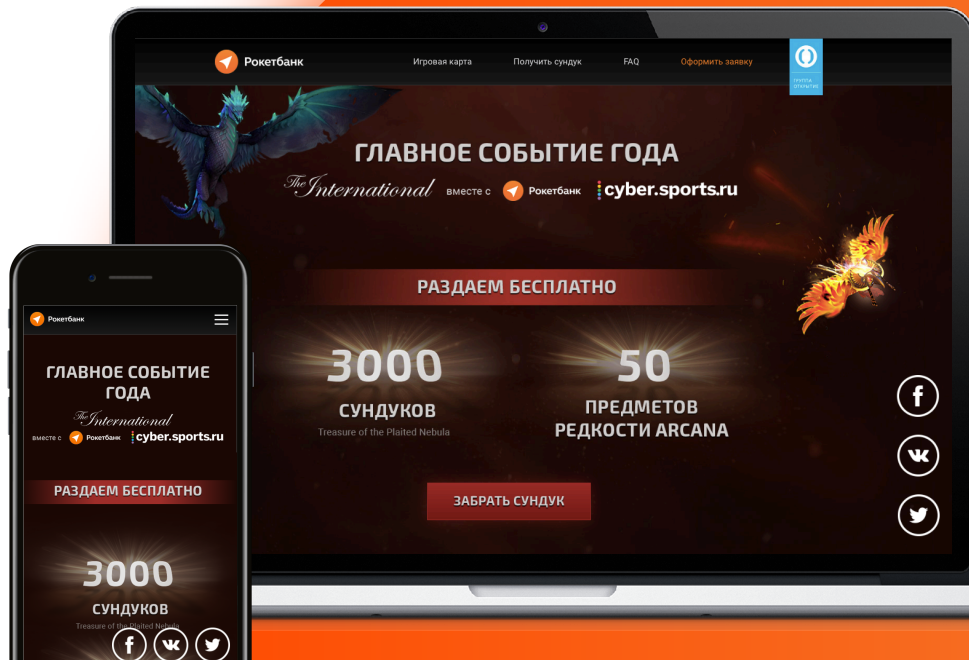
Рокетбанк

Игровая карта

Получить сундук

FAQ

Оформить заявку

ГРУППА ОТКРЫТИЕ

ГЛАВНОЕ СОБЫТИЕ ГОДА

The International вместе с Рокетбанк cyber.sports.ru

РАЗДАЕМ БЕСПЛАТНО

3000

СУНДУКОВ

Treasure of the Plaited Nebula

50

ПРЕДМЕТОВ РЕДКОСТИ ARCANA

ЗАБРАТЬ СУНДУК

Рокетбанк

ГЛАВНОЕ СОБЫТИЕ ГОДА

The International

вместе с Рокетбанк cyber.sports.ru

РАЗДАЕМ БЕСПЛАТНО

3000

СУНДУКОВ

Treasure of the Plaited Nebula